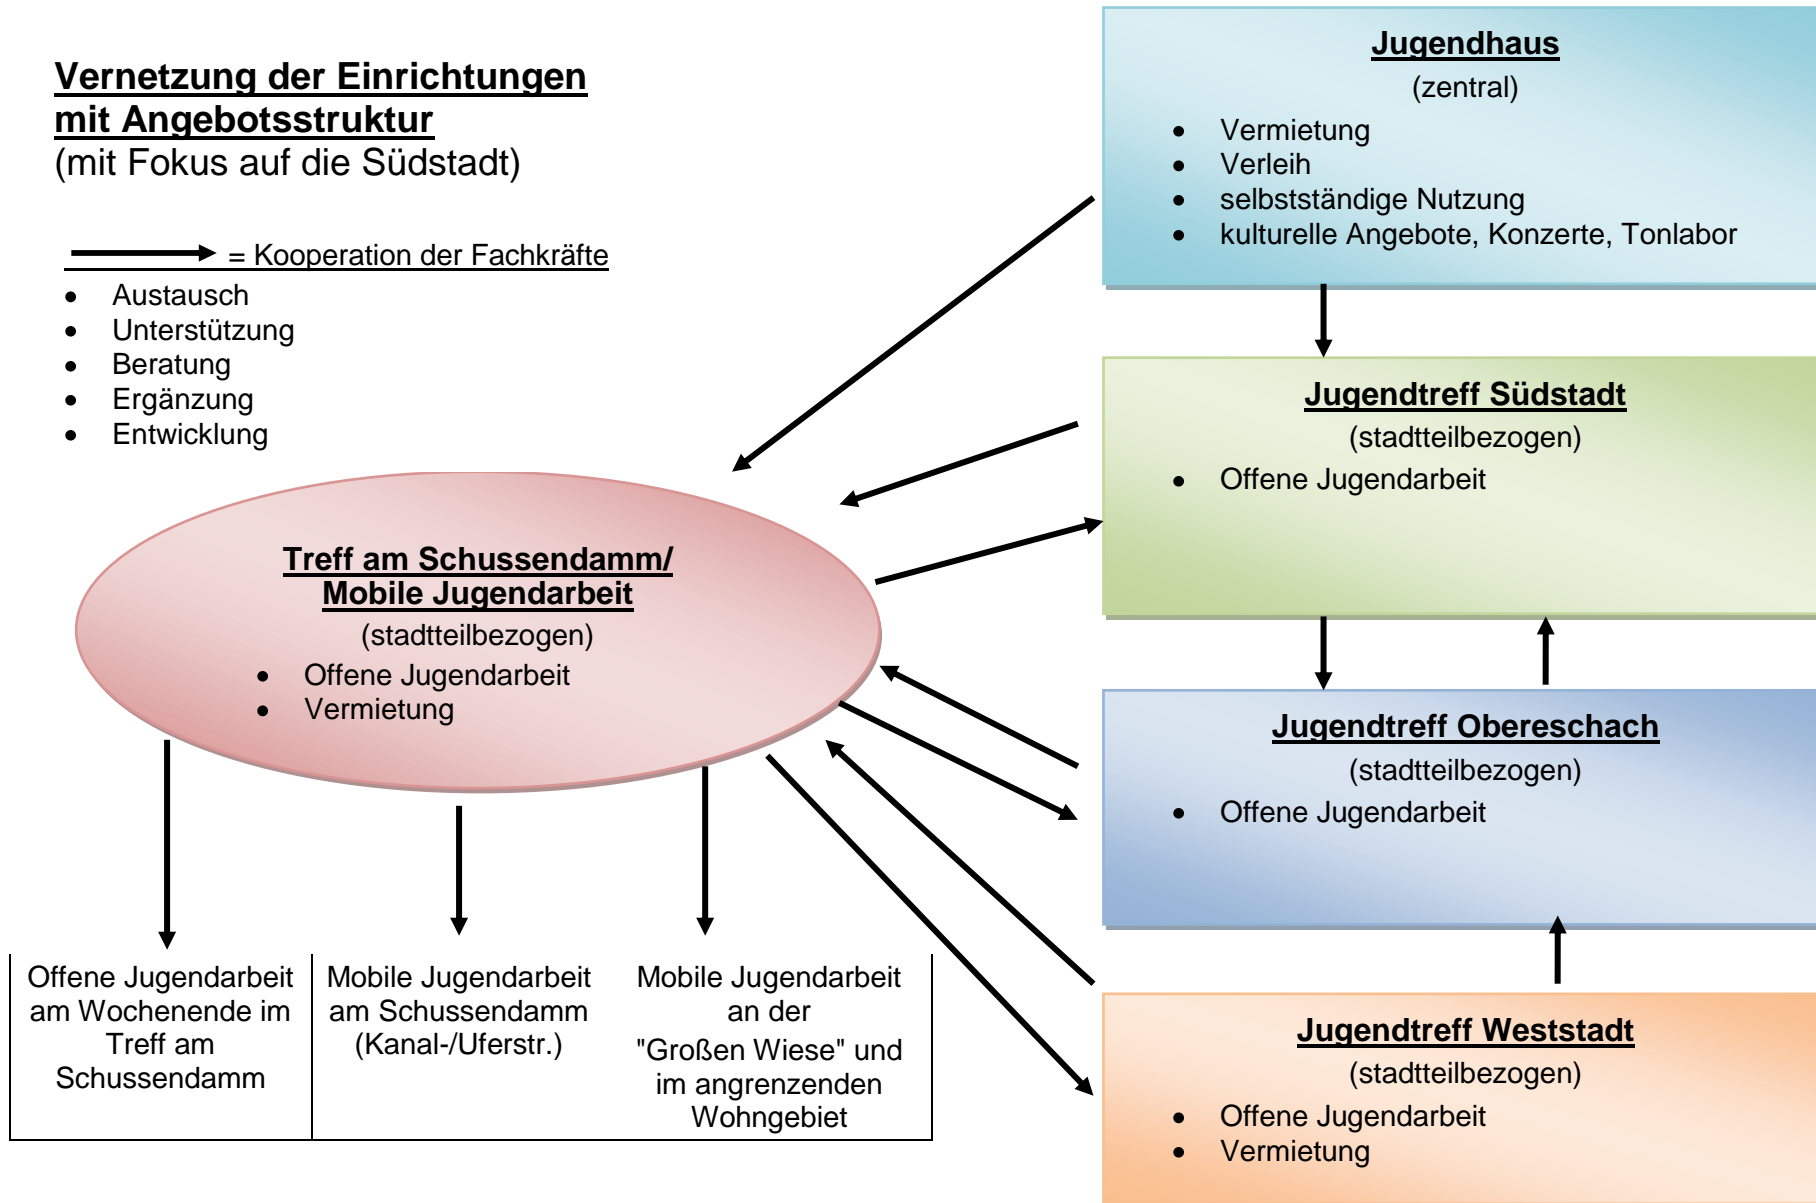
Vernetzung der Einrichtungen mit Angebotsstruktur
(mit Fokus auf die Südstadt)

= Kooperation der Fachkräfte
- Austausch
- Unterstützung
- Beratung
- Ergänzung
- Entwicklung

Jugendhaus
(zentral)
- Vermietung
- Verleih
- selbstständige Nutzung
- kulturelle Angebote, Konzerte, Tonlabor

Jugendtreff Südstadt
(stadtteilbezogen)
- Offene Jugendarbeit

Treff am Schussendamm/ Mobile Jugendarbeit
(stadtteilbezogen)
- Offene Jugendarbeit
- Vermietung

Jugendtreff Obereschach
(stadtteilbezogen)
- Offene Jugendarbeit

Jugendtreff Weststadt
(stadtteilbezogen)
- Offene Jugendarbeit
- Vermietung

Offene Jugendarbeit am Wochenende im Treff am Schussendamm

Mobile Jugendarbeit am Schussendamm (Kanal-/Uferstr.)

Mobile Jugendarbeit an der "Großen Wiese" und im angrenzenden Wohngebiet